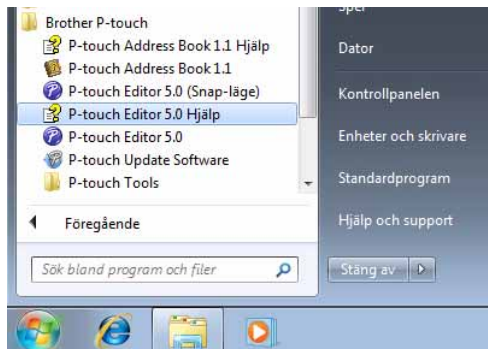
Brother P-touch
P-touch Address Book 1.1 Hjälp
P-touch Address Book 1.1
P-touch Editor 5.0 (Snap-läge)
P-touch Editor 5.0 Hjälp
P-touch Editor 5.0
P-touch Update Software
P-touch Tools
Föregående
Sök bland program och filer

Spel
Dator
Kontrollpanelen
Enheter och skrivare
Standardprogram
Hjälp och support
Stäng av